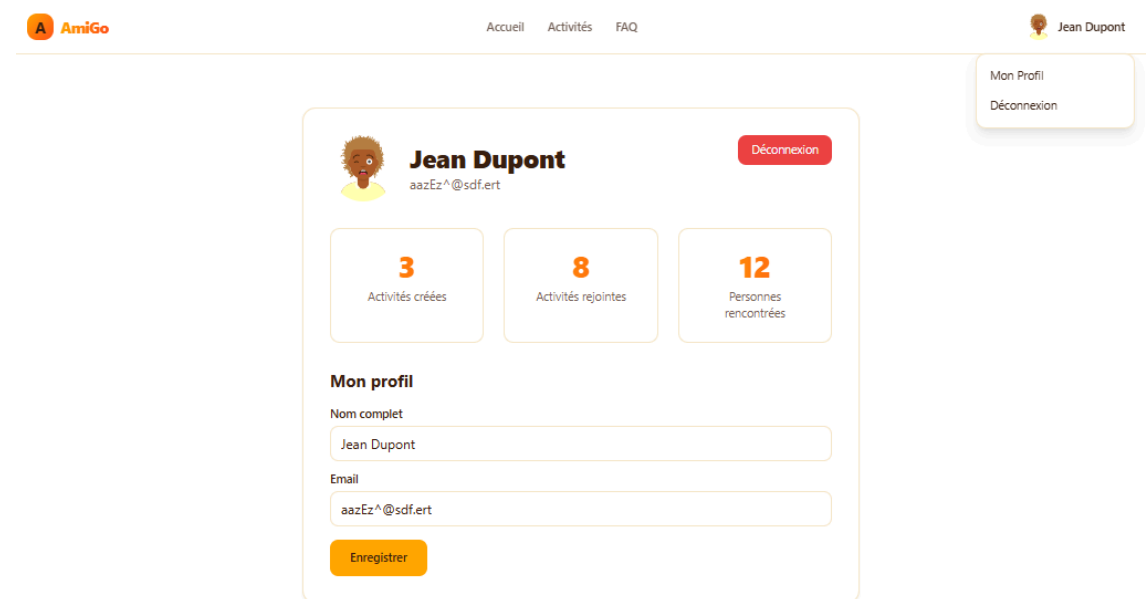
A AmiGo

Accueil Activités FAQ

Jean Dupont

Mon Profil
Déconnexion

Jean Dupont
aazEz^@sdf.ert

Déconnexion

3
Activités créées

8
Activités rejointes

12
Personnes rencontrées

Mon profil

Nom complet
Jean Dupont

Email
aazEz^@sdf.ert

Enregistrer